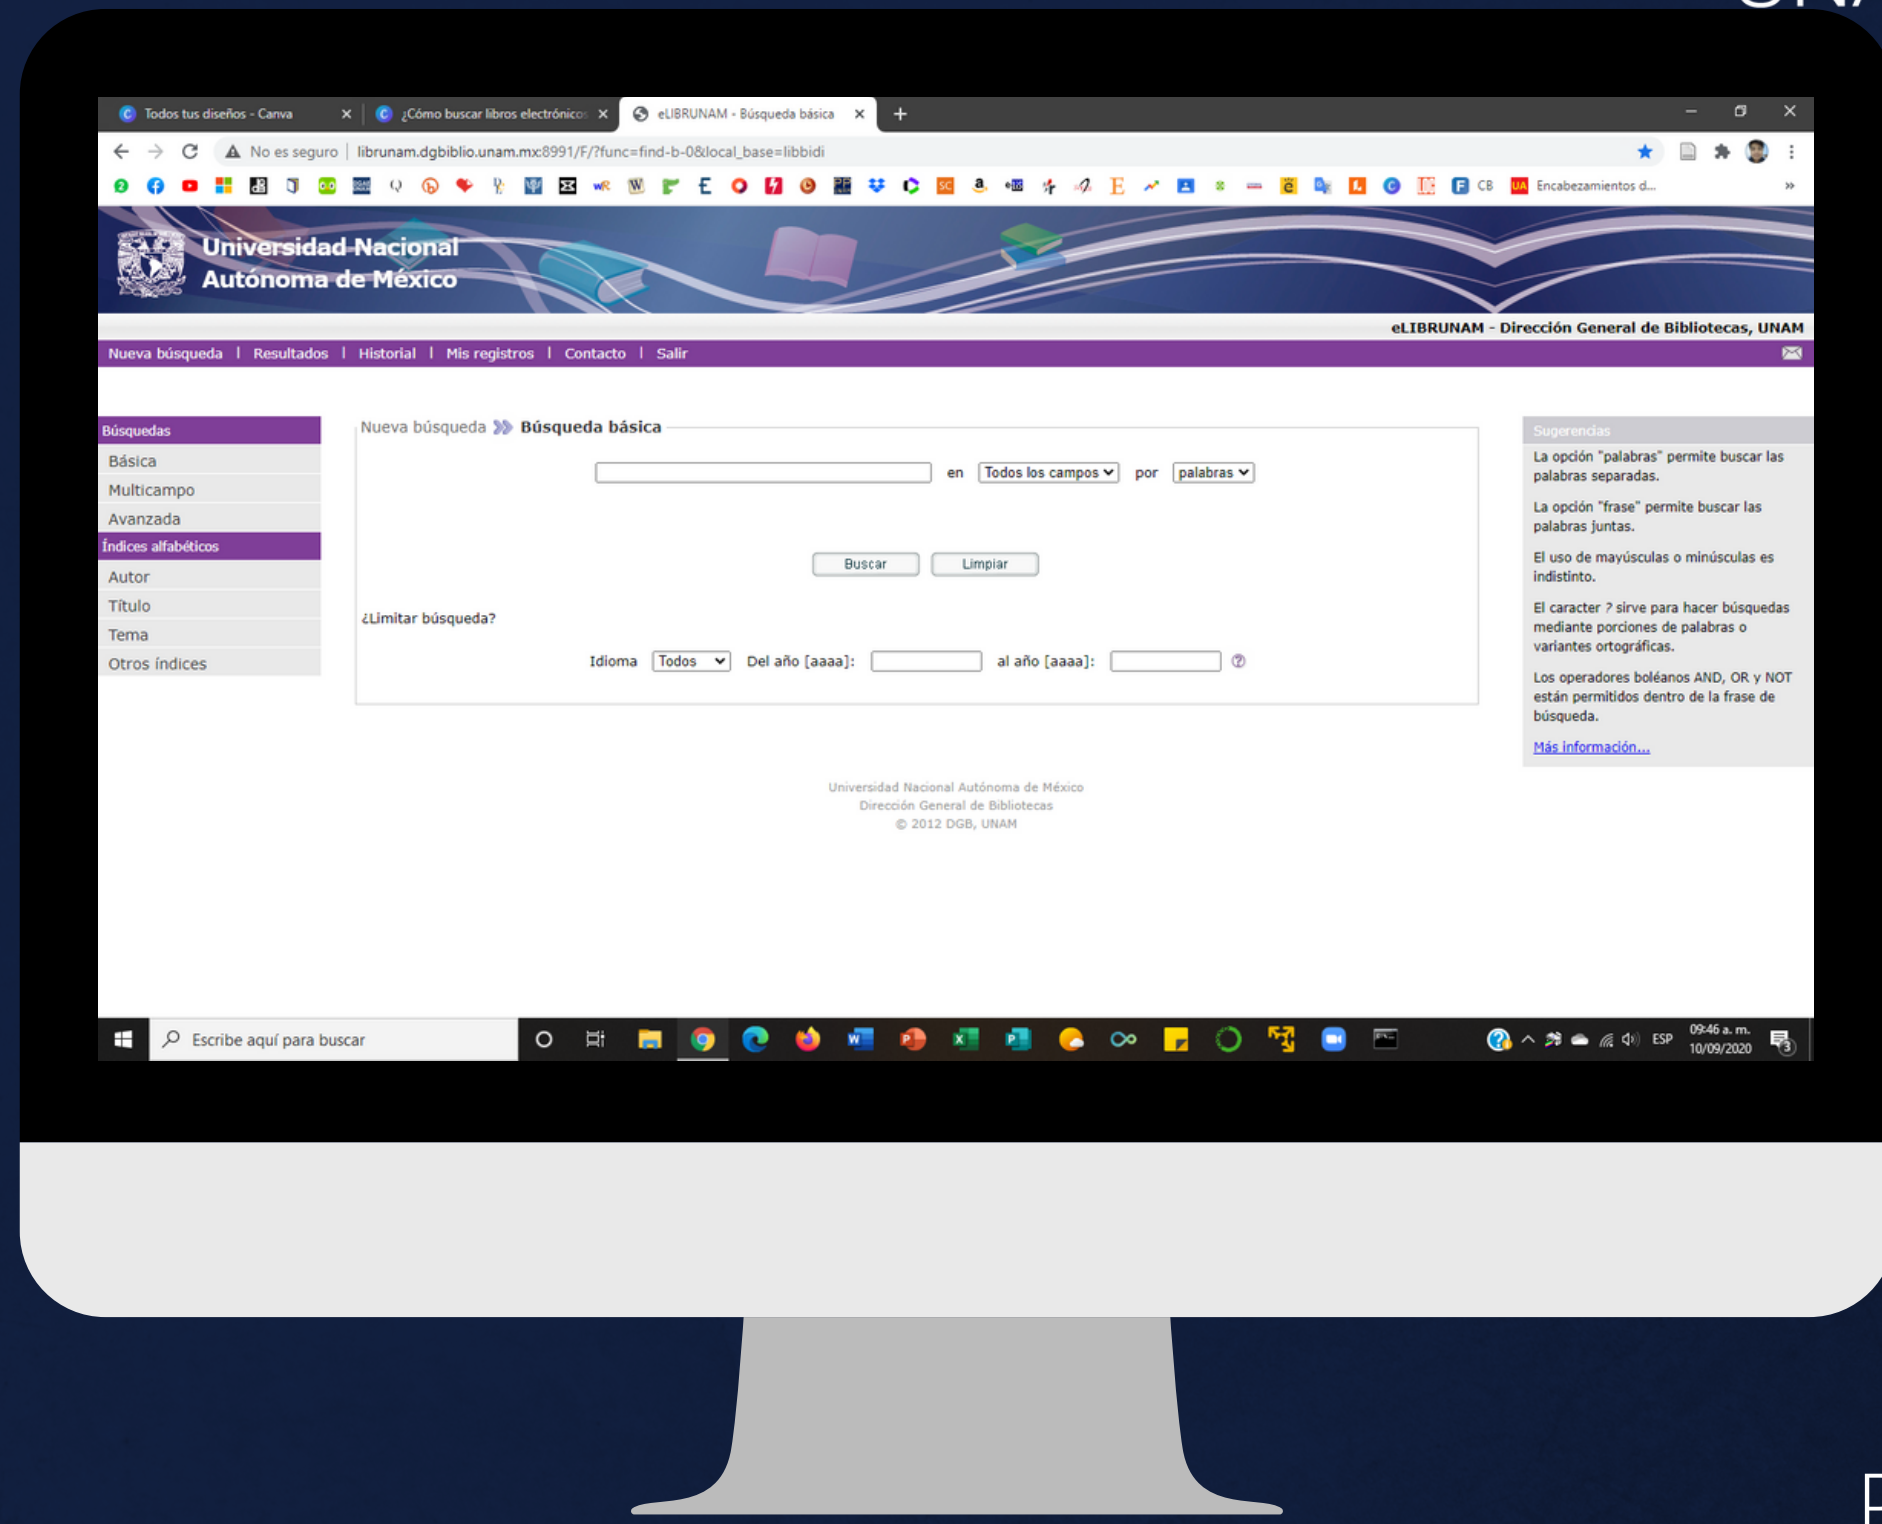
Todos tus diseños - Canva
¿Cómo buscar libros electrónicos
eLIBRUNAM - Búsqueda básica

No es seguro | librunam.dgbiblio.unam.mx:8991/F/?func=find-b-0&local_base=libbidi

CB
Encabezamientos d...

Universidad Nacional Autónoma de México

eLIBRUNAM - Dirección General de Bibliotecas, UNAM

Nueva búsqueda | Resultados | Historial | Mis registros | Contacto | Salir

Búsquedas
Básica
Multicampo
Avanzada
Índices alfabéticos
Autor
Título
Tema
Otros índices

Nueva búsqueda Búsqueda básica

en Todos los campos por palabras

Buscar Limpiar

¿Limitar búsqueda?

Idioma Todos Del año [aaaa]: al año [aaaa]:

Sugerencias
La opción "palabras" permite buscar las palabras separadas.
La opción "frase" permite buscar las palabras juntas.
El uso de mayúsculas o minúsculas es indistinto.
El caracter ? sirve para hacer búsquedas mediante porciones de palabras o variantes ortográficas.
Los operadores boléanos AND, OR y NOT están permitidos dentro de la frase de búsqueda.
Más información...

Universidad Nacional Autónoma de México
Dirección General de Bibliotecas
© 2012 DGB, UNAM

Escribe aquí para buscar

ESP 09:46 a. m. 10/09/2020